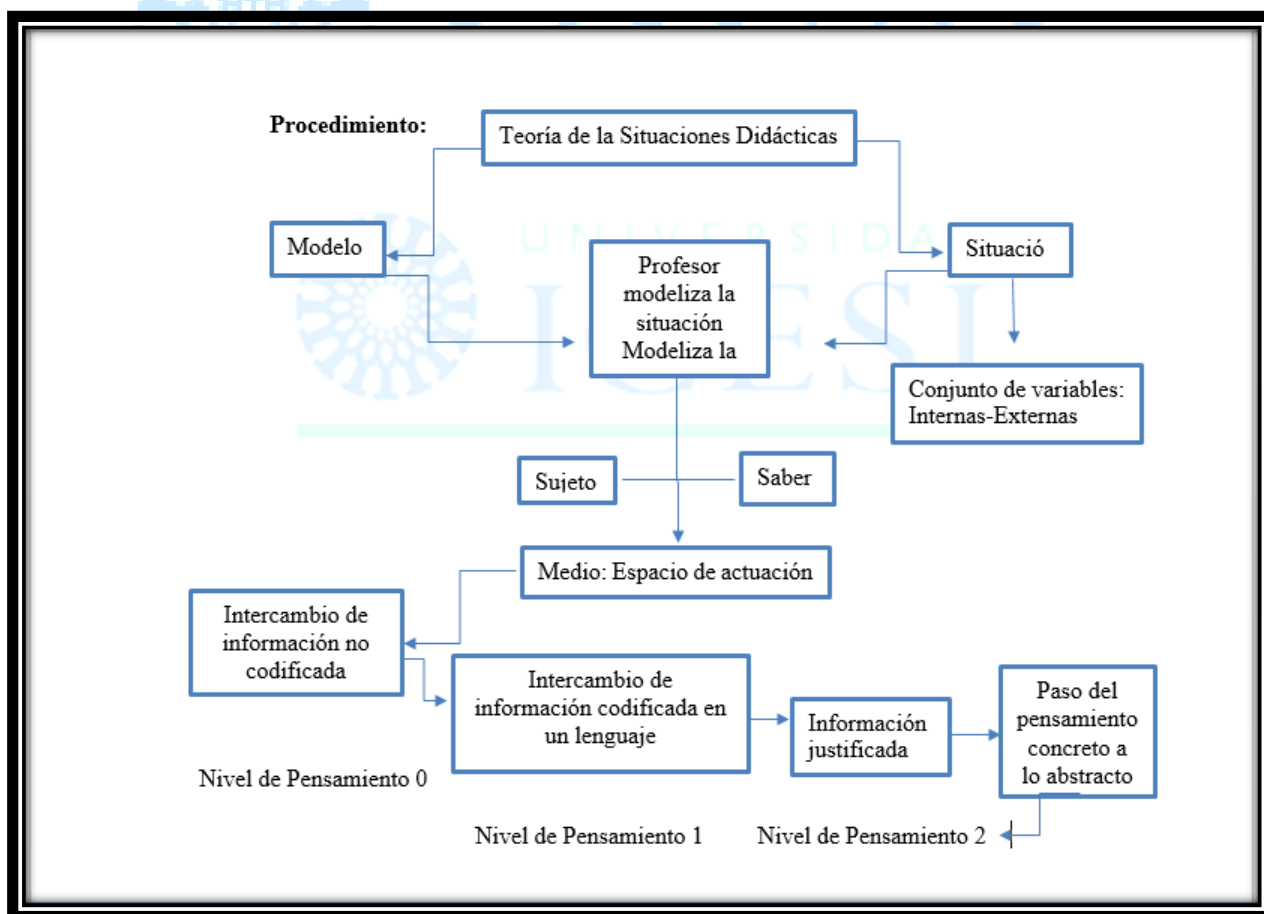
Procedimiento:

Teoría de la Situaciones Didácticas

Modelo

Situació

Profesor modeliza la situación Modeliza la

Conjunto de variables: Internas-Externas

Sujeto

Saber

Medio: Espacio de actuación

Intercambio de información no codificada

Intercambio de información codificada en un lenguaje

Información justificada

Paso del pensamiento concreto a lo abstracto

Nivel de Pensamiento 0

Nivel de Pensamiento 1

Nivel de Pensamiento 2

UNIVERSIDAD ICESI